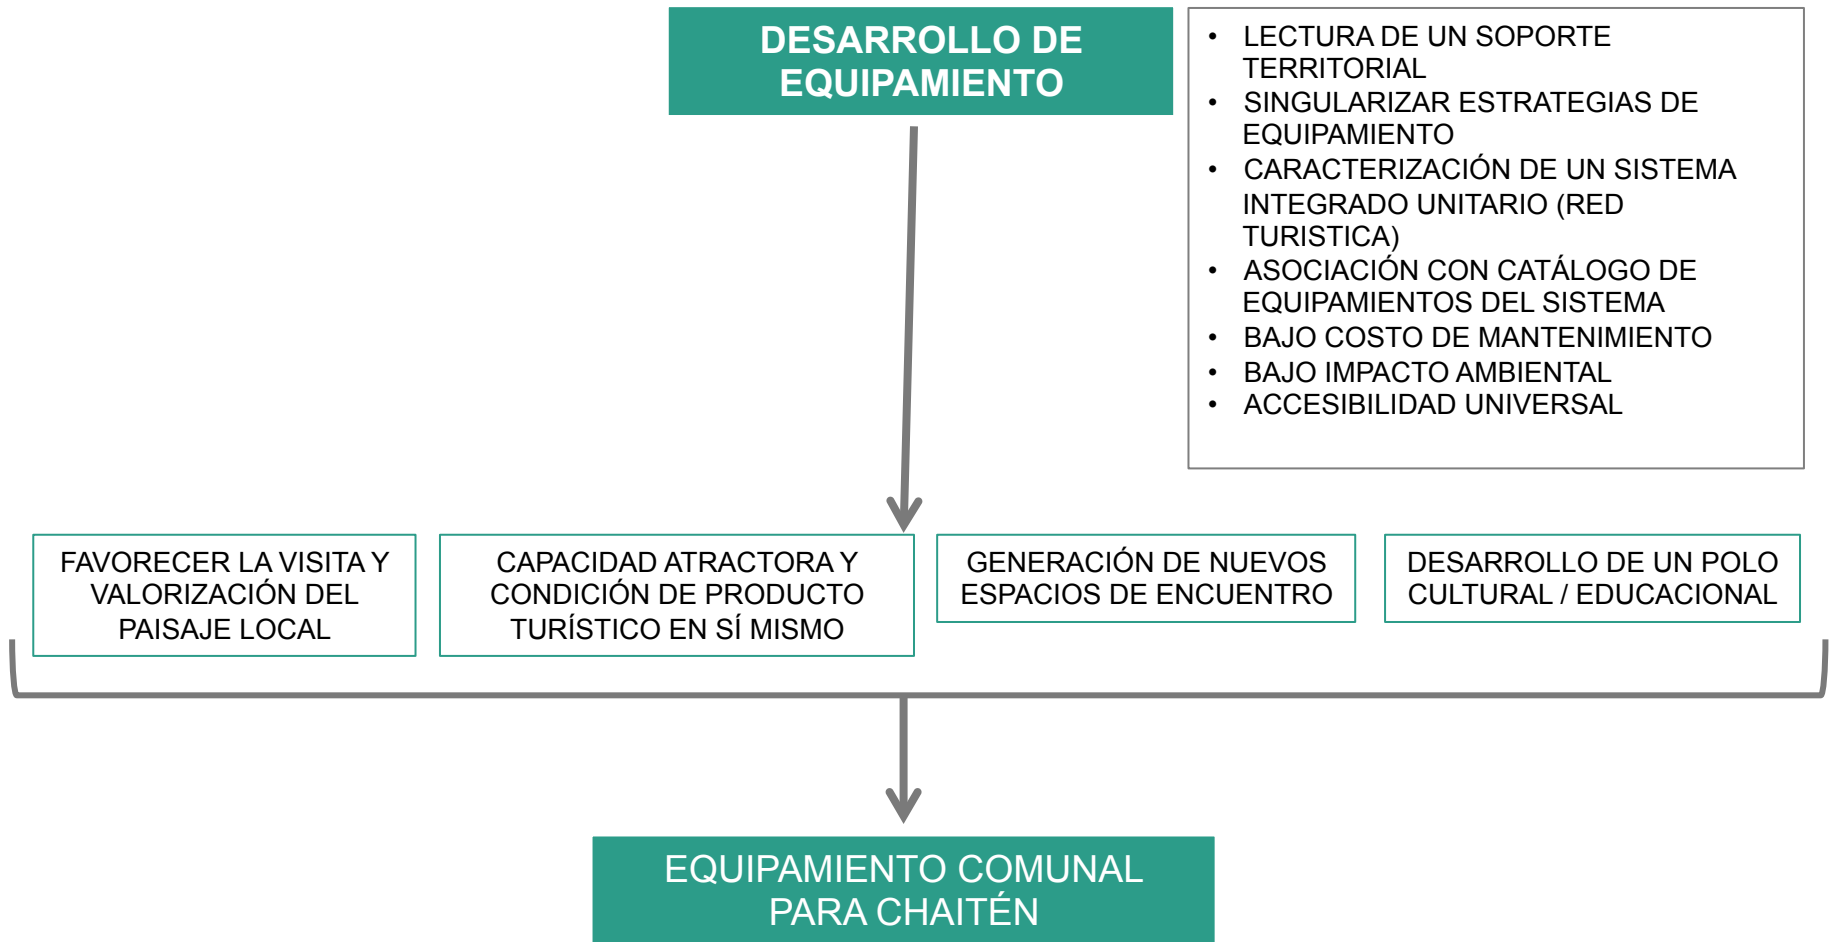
DESARROLLO DE EQUIPAMIENTO

- LECTURA DE UN SOPORTE TERRITORIAL
- SINGULARIZAR ESTRATEGIAS DE EQUIPAMIENTO
- CARACTERIZACIÓN DE UN SISTEMA INTEGRADO UNITARIO (RED TURISTICA)
- ASOCIACIÓN CON CATÁLOGO DE EQUIPAMIENTOS DEL SISTEMA
- BAJO COSTO DE MANTENIMIENTO
- BAJO IMPACTO AMBIENTAL
- ACCESIBILIDAD UNIVERSAL

FAVORECER LA VISITA Y VALORIZACIÓN DEL PAISAJE LOCAL

CAPACIDAD ATRACTORA Y CONDICIÓN DE PRODUCTO TURÍSTICO EN SÍ MISMO

GENERACIÓN DE NUEVOS ESPACIOS DE ENCUENTRO

DESARROLLO DE UN POLO CULTURAL / EDUCACIONAL

EQUIPAMIENTO COMUNAL PARA CHAITÉN